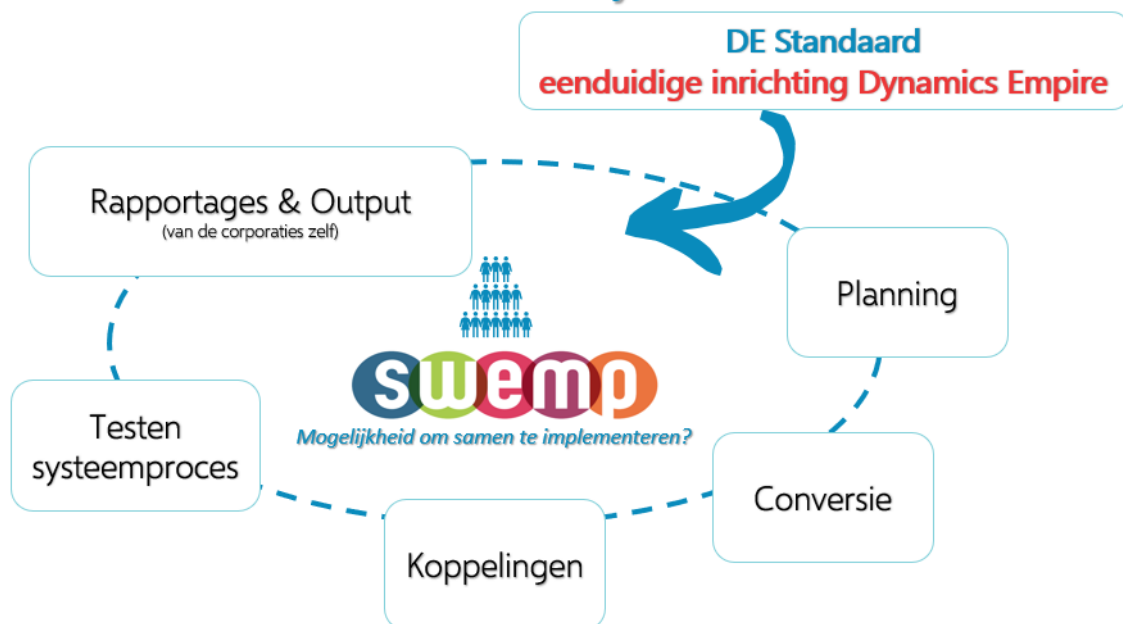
DE Standaard
eenduidige inrichting Dynamics Empire

Rapportages & Output
(van de corporaties zelf)

Planning

swemp

Mogelijkheid om samen te implementeren?

Testen systeemproces

Conversie

Koppelingen